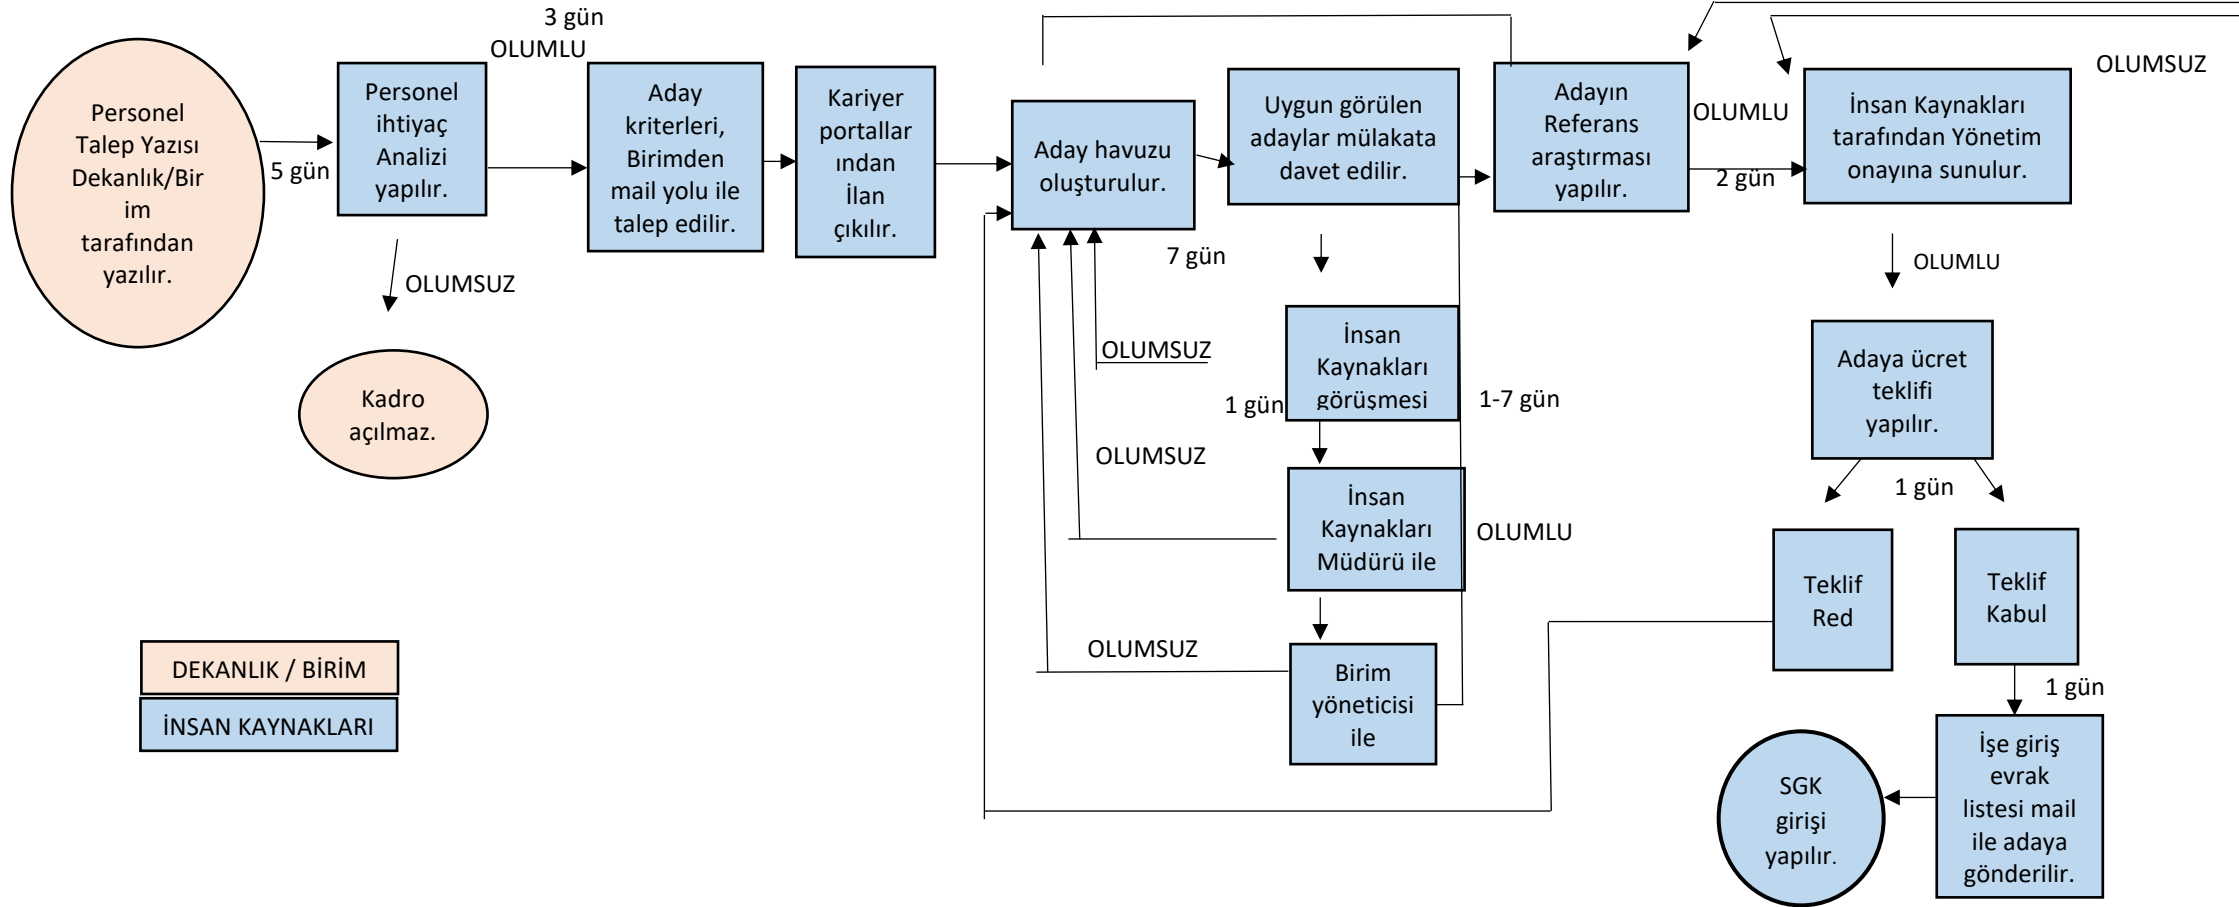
Personel Talep Yazısı Dekanlık/Birim tarafından yazılır.

5 gün

Personel ihtiyaç Analizi yapılır.

3 gün
OLUMLU

OLUMSUZ

Kadro açılmaz.

Aday kriterleri, Birimden mail yolu ile talep edilir.

Kariyer portallarından İlan çıkılır.

Aday havuzu oluşturulur.

7 gün

Uygun görülen adaylar mülakata davet edilir.

OLUMSUZ

İnsan Kaynakları görüşmesi

1 gün

1-7 gün

OLUMSUZ

İnsan Kaynakları Müdürü ile

OLUMLU

OLUMSUZ

Birim yöneticisi ile

Adayın Referans araştırması yapılır.

OLUMLU

2 gün

İnsan Kaynakları tarafından Yönetim onayına sunulur.

OLUMSUZ

OLUMLU

Adaya ücret teklifi yapılır.

1 gün

Teklif Red

Teklif Kabul

1 gün

İşe giriş evrak listesi mail ile adaya gönderilir.

SGK girişi yapılır.

DEKANLIK / BİRİM

İNSAN KAYNAKLARI